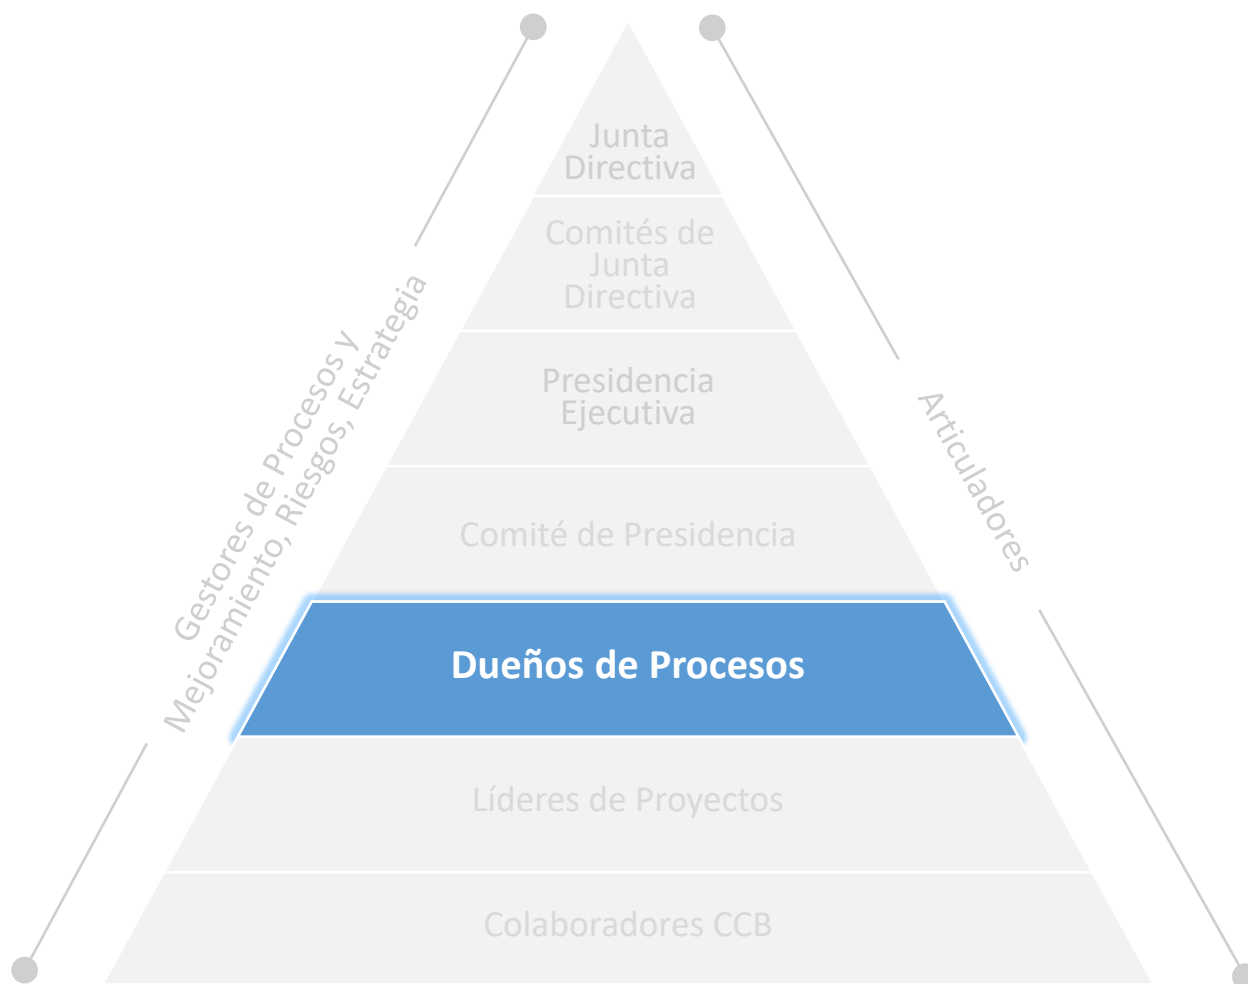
Junta Directiva

Comités de Junta Directiva

Presidencia Ejecutiva

Comité de Presidencia

Dueños de Procesos

Líderes de Proyectos

Colaboradores CCB

Gestores de Procesos y Mejoramiento, Riesgos, Estrategia

Articuladores